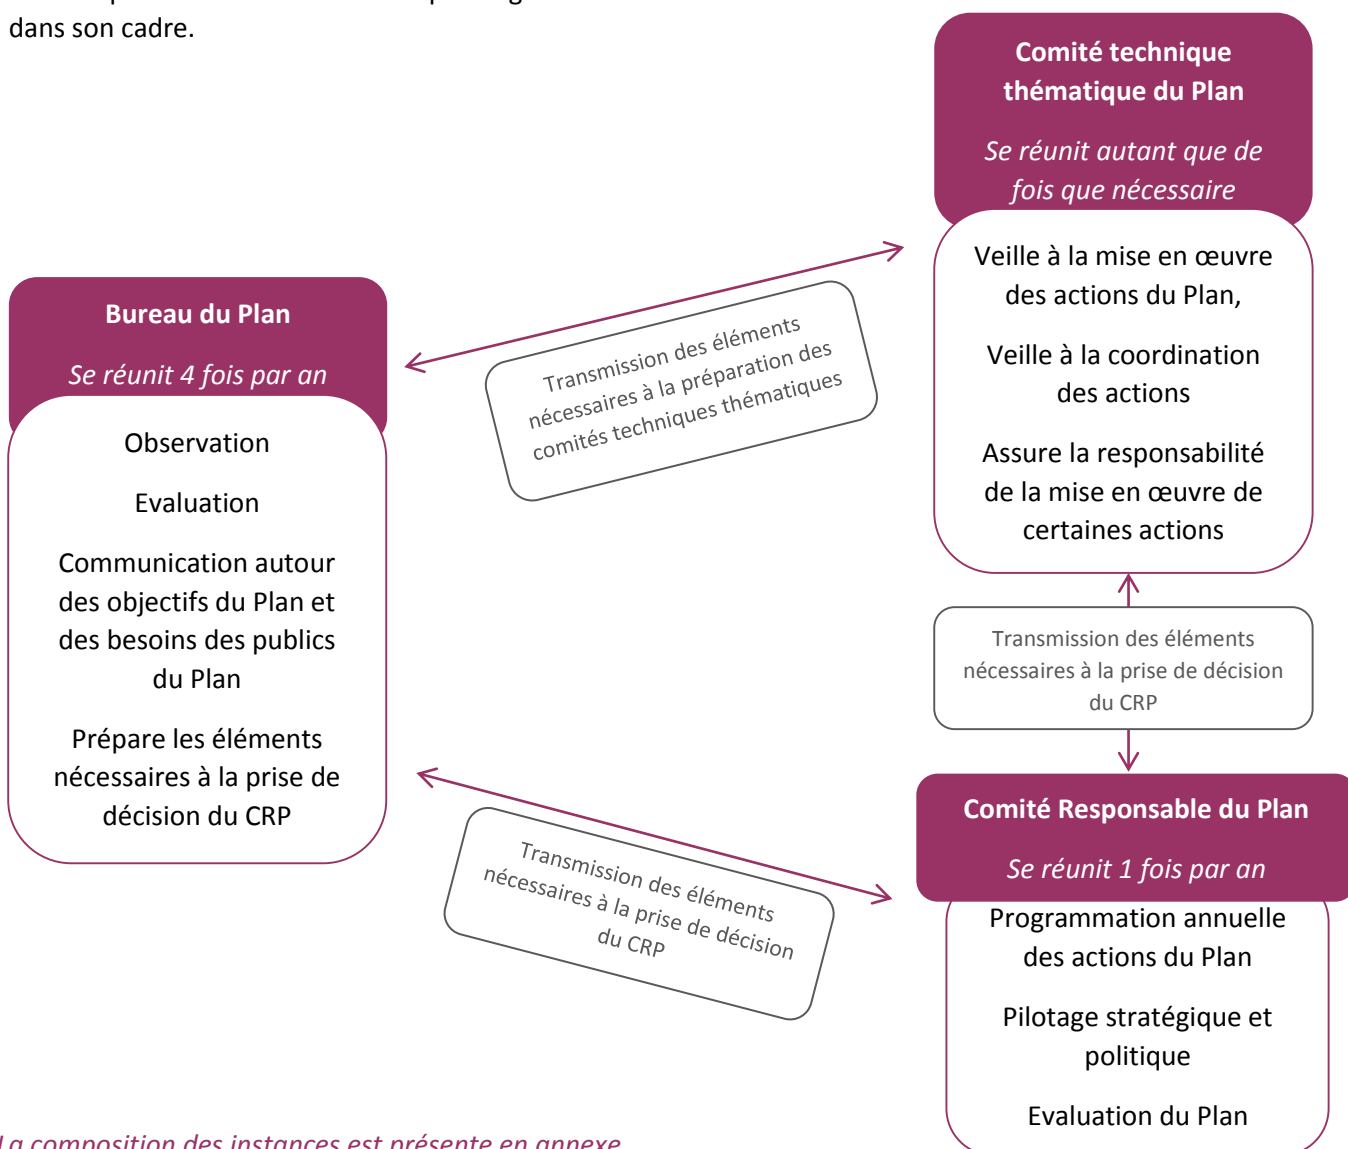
dans son cadre.

Comité technique thématique du Plan

Se réunit autant que de fois que nécessaire

Veille à la mise en œuvre des actions du Plan,

Veille à la coordination des actions

Assure la responsabilité de la mise en œuvre de certaines actions

Bureau du Plan

Se réunit 4 fois par an

Observation

Evaluation

Communication autour des objectifs du Plan et des besoins des publics du Plan

Prépare les éléments nécessaires à la prise de décision du CRP

Transmission des éléments nécessaires à la préparation des comités techniques thématiques

Transmission des éléments nécessaires à la prise de décision du CRP

Transmission des éléments nécessaires à la prise de décision du CRP

Comité Responsable du Plan

Se réunit 1 fois par an

Programmation annuelle des actions du Plan

Pilotage stratégique et politique

Evaluation du Plan

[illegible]La composition des instances est présente en annexe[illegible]